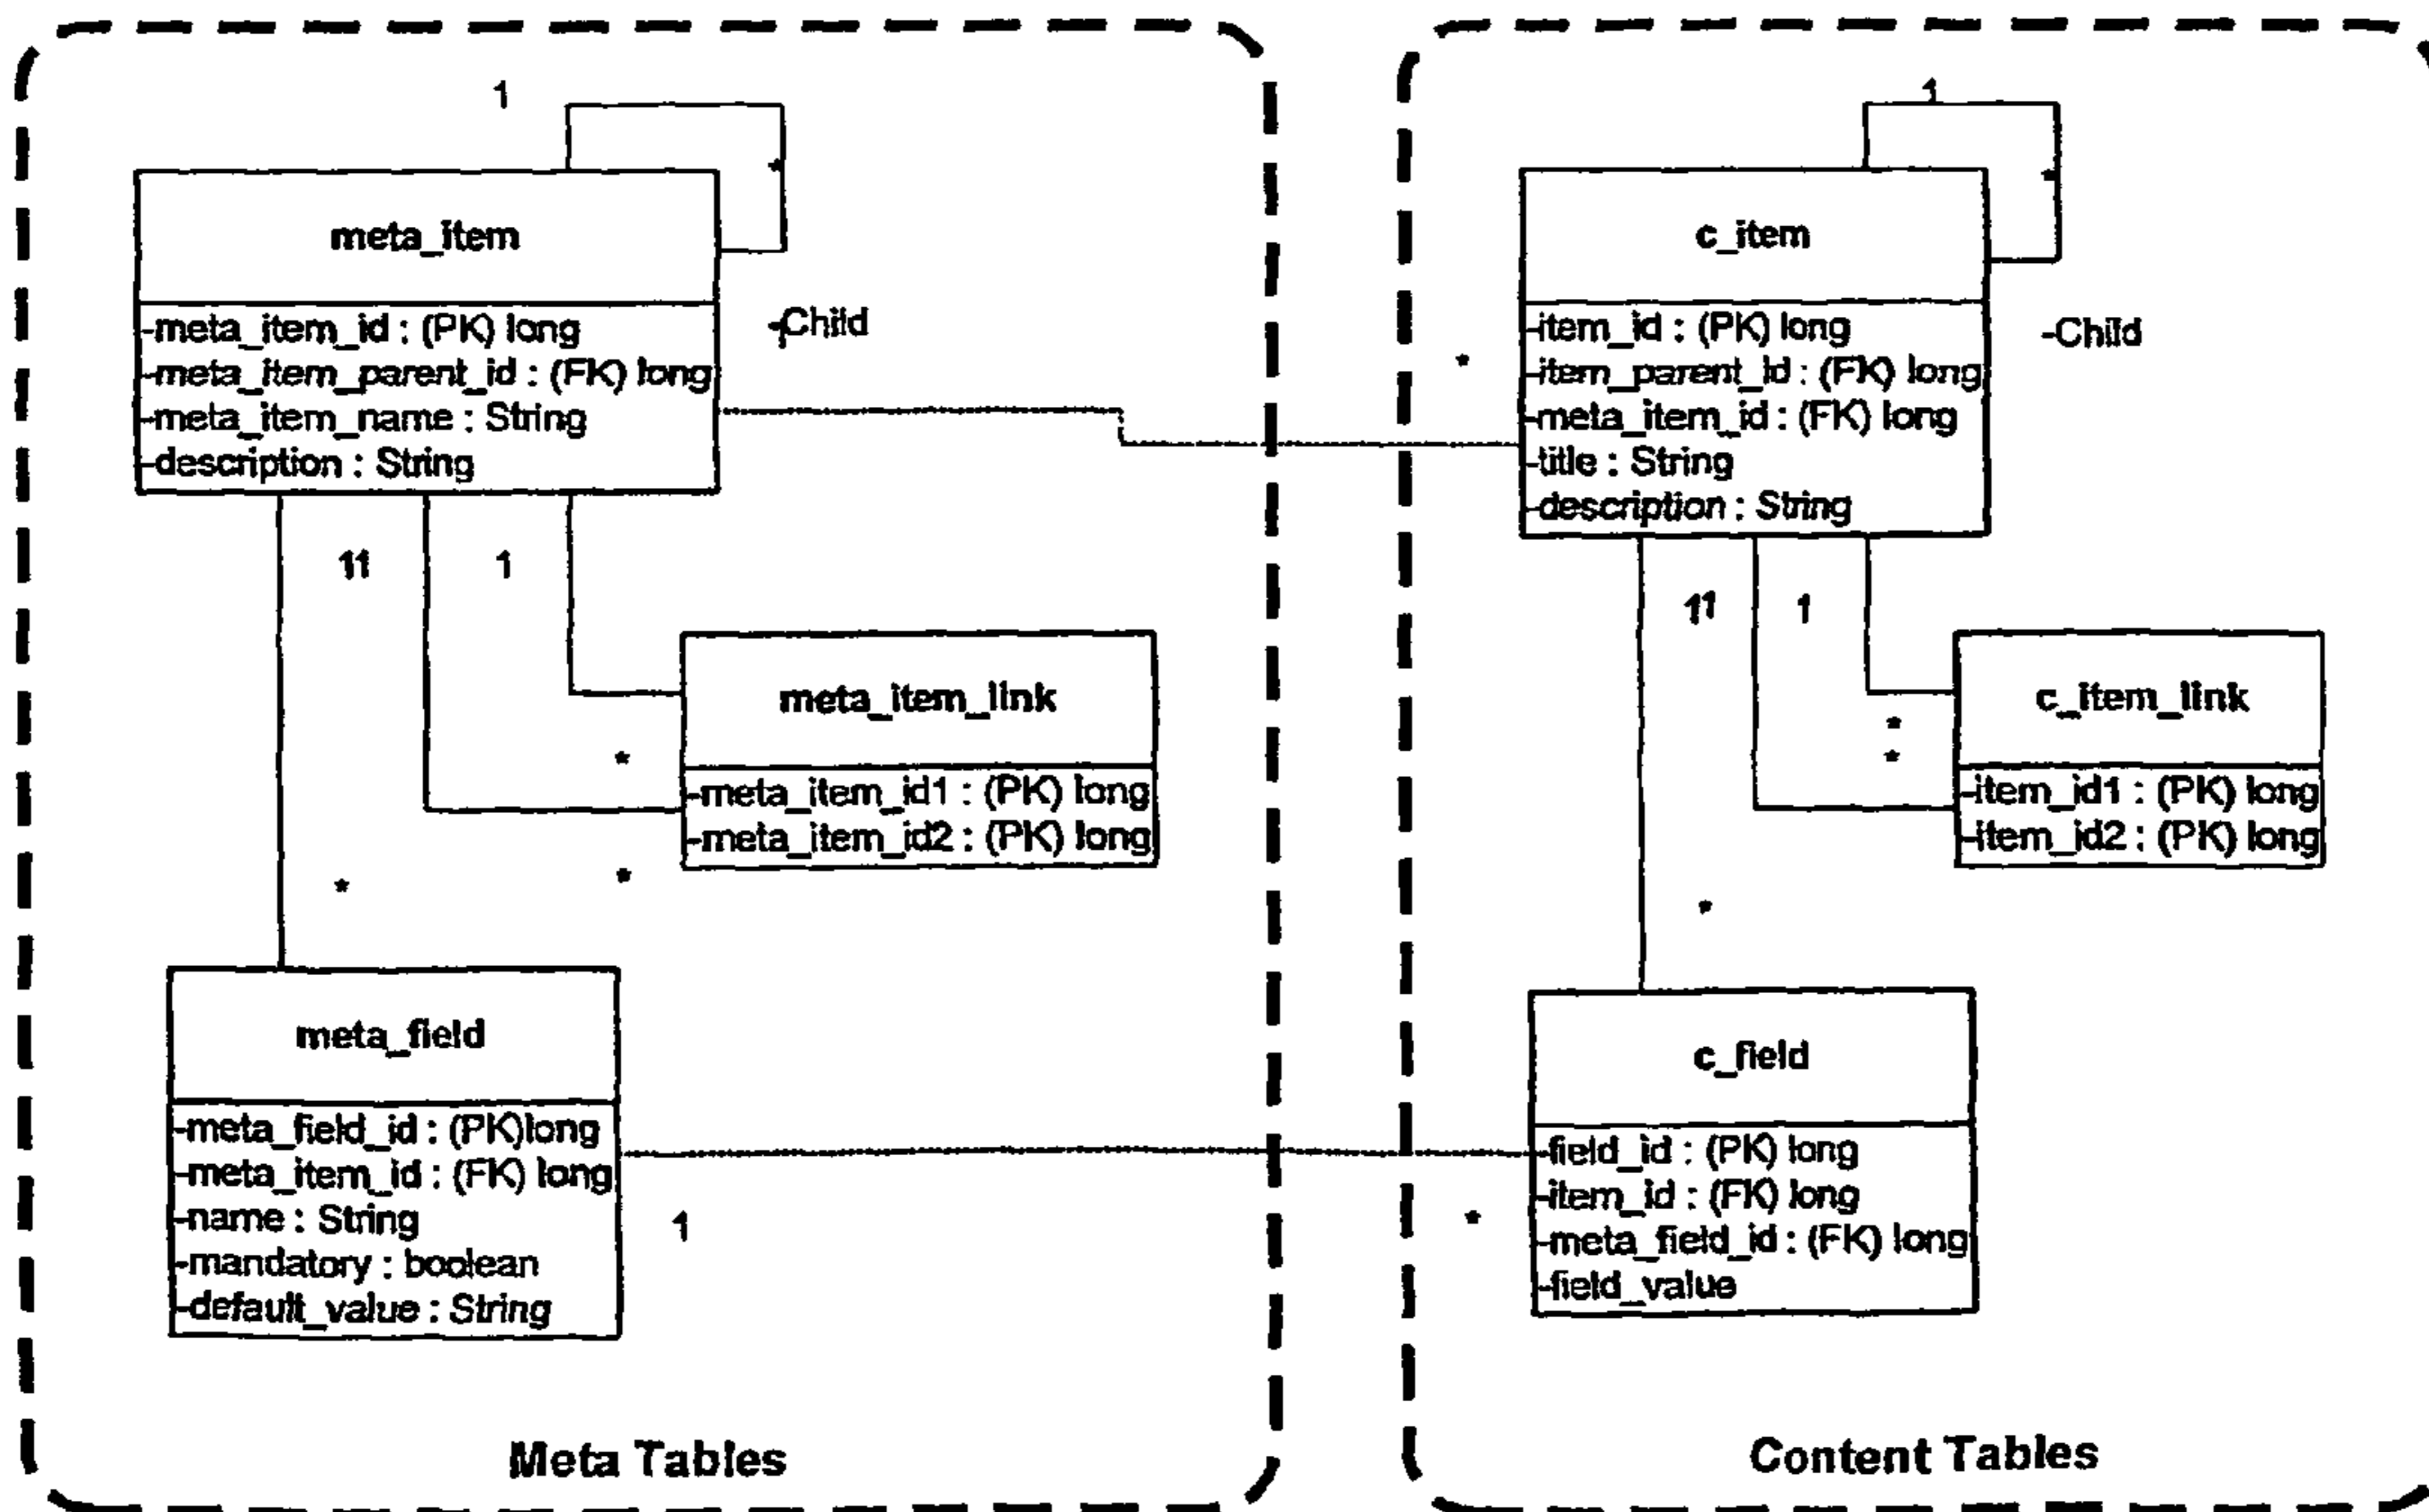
1

*

meta_item

-meta_item_id : (PK) long
-meta_item_parent_id : (FK) long
-meta_item_name : String
-description : String

-Child

11

1

meta_item_link

*

-meta_item_id1 : (PK) long
-meta_item_id2 : (PK) long

*

*

meta_field

-meta_field_id : (PK)long
-meta_item_id : (FK) long
-name : String
-mandatory : boolean
-default_value : String

1

Meta Tables

1

*

c_item

*

-item_id : (PK) long
-item_parent_id : (FK) long
-meta_item_id : (FK) long
-title : String
-description : String

-Child

11

1

c_item_link

*
*

-item_id1 : (PK) long
-item_id2 : (PK) long

*

c_field

*

-field_id : (PK) long
-item_id : (FK) long
-meta_field_id : (FK) long
-field_value

Content Tables